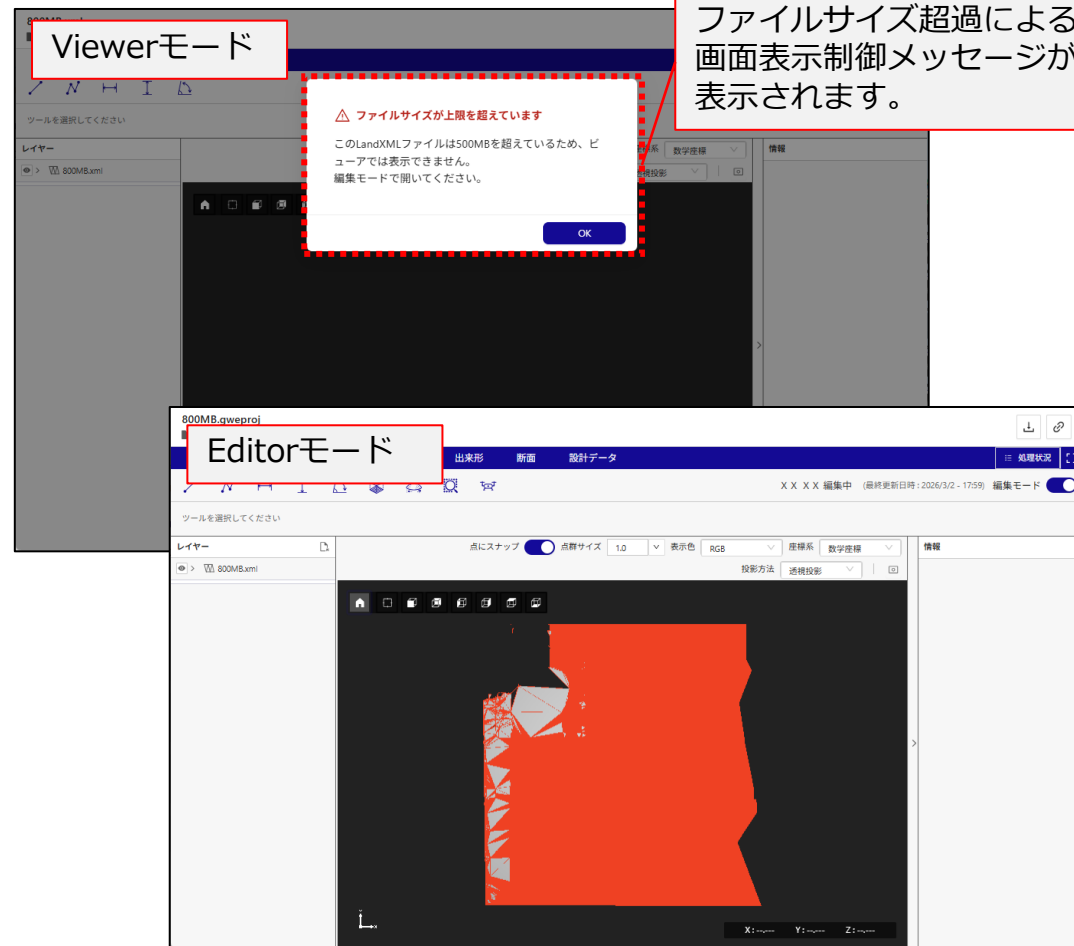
800MB.gweproj

Viewerモード

ファイルサイズ超過による画面表示制御メッセージが表示されます。

ツールを選択してください

レイヤー

800MB.xml

ファイルサイズが上限を超えています

このLandXMLファイルは500MBを超えているため、ビューアでは表示できません。
編集モードで開いてください。

OK

座標系 数学座標

透視投影

情報

800MB.gweproj

Editorモード

出来形 断面 設計データ

処理状況

X X X X 編集中 (最終更新日時：2026/3/2 - 17:59) 編集モード

ツールを選択してください

レイヤー

800MB.xml

点にスナップ 点群サイズ 1.0 表示色 RGB 座標系 数学座標

投影方法 透視投影

情報

X: ---.--- Y: ---.--- Z: ---.---